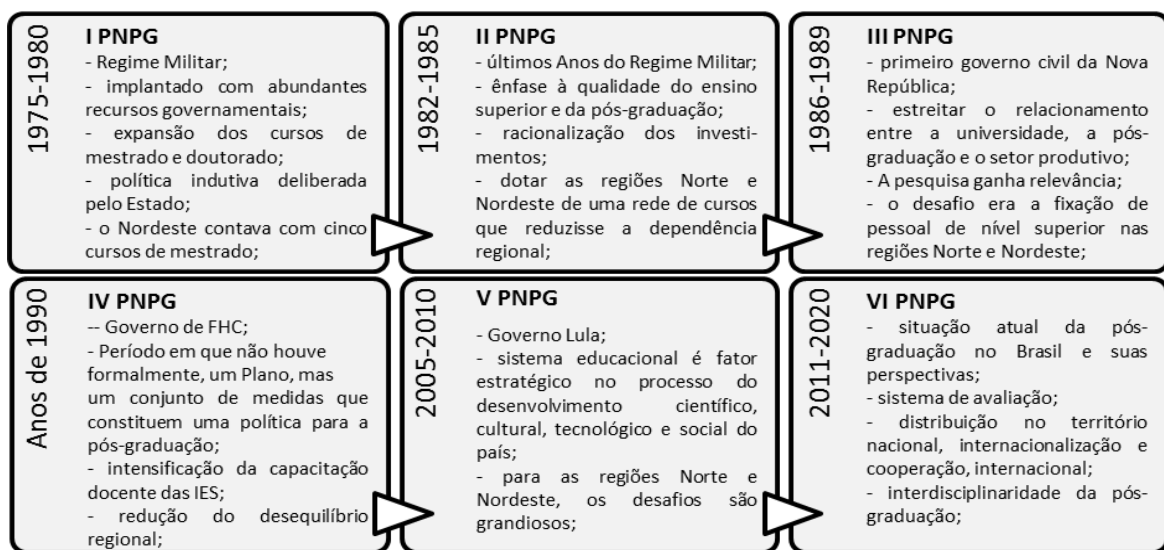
1975-1980

I PNPG
- Regime Militar;
- implantado com abundantes recursos governamentais;
- expansão dos cursos de mestrado e doutorado;
- política indutiva deliberada pelo Estado;
- o Nordeste contava com cinco cursos de mestrado;

1982-1985

II PNPG
- últimos Anos do Regime Militar;
- ênfase à qualidade do ensino superior e da pós-graduação;
- racionalização dos investimentos;
- dotar as regiões Norte e Nordeste de uma rede de cursos que reduzisse a dependência regional;

1986-1989

III PNPG
- primeiro governo civil da Nova República;
- estreitar o relacionamento entre a universidade, a pós-graduação e o setor produtivo;
- A pesquisa ganha relevância;
- o desafio era a fixação de pessoal de nível superior nas regiões Norte e Nordeste;

Anos de 1990

IV PNPG
-- Governo de FHC;
- Período em que não houve formalmente, um Plano, mas um conjunto de medidas que constituem uma política para a pós-graduação;
- intensificação da capacitação docente das IES;
- redução do desequilíbrio regional;

2005-2010

V PNPG
- Governo Lula;
- sistema educacional é fator estratégico no processo do desenvolvimento científico, cultural, tecnológico e social do país;
- para as regiões Norte e Nordeste, os desafios são grandiosos;

2011-2020

VI PNPG
- situação atual da pós-graduação no Brasil e suas perspectivas;
- sistema de avaliação;
- distribuição no território nacional, internacionalização e cooperação, internacional;
- interdisciplinaridade da pós-graduação;